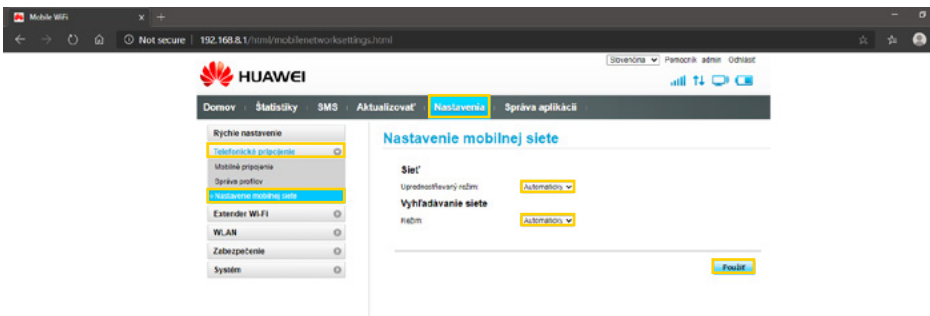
Mobile WiFi
Not secure | 192.168.8.1/html/mobilenetworksettings.html

Slovenčina Pomocník admin Odhlásiť

HUAWEI

Domov | Štatistiky | SMS | Aktualizovať | Nastavenia | Správa aplikácií

Rýchle nastavenie
Telefonické pripojenie
Mobilné pripojenie
Správa profilov
Nastavenie mobilnej siete
Extender Wi-Fi
WLAN
Zabezpečenie
Systém

Nastavenie mobilnej siete

Sieť
Uprednostňovaný režim: Automaticky
Vyhľadávanie siete
Režim: Automaticky

Použiť